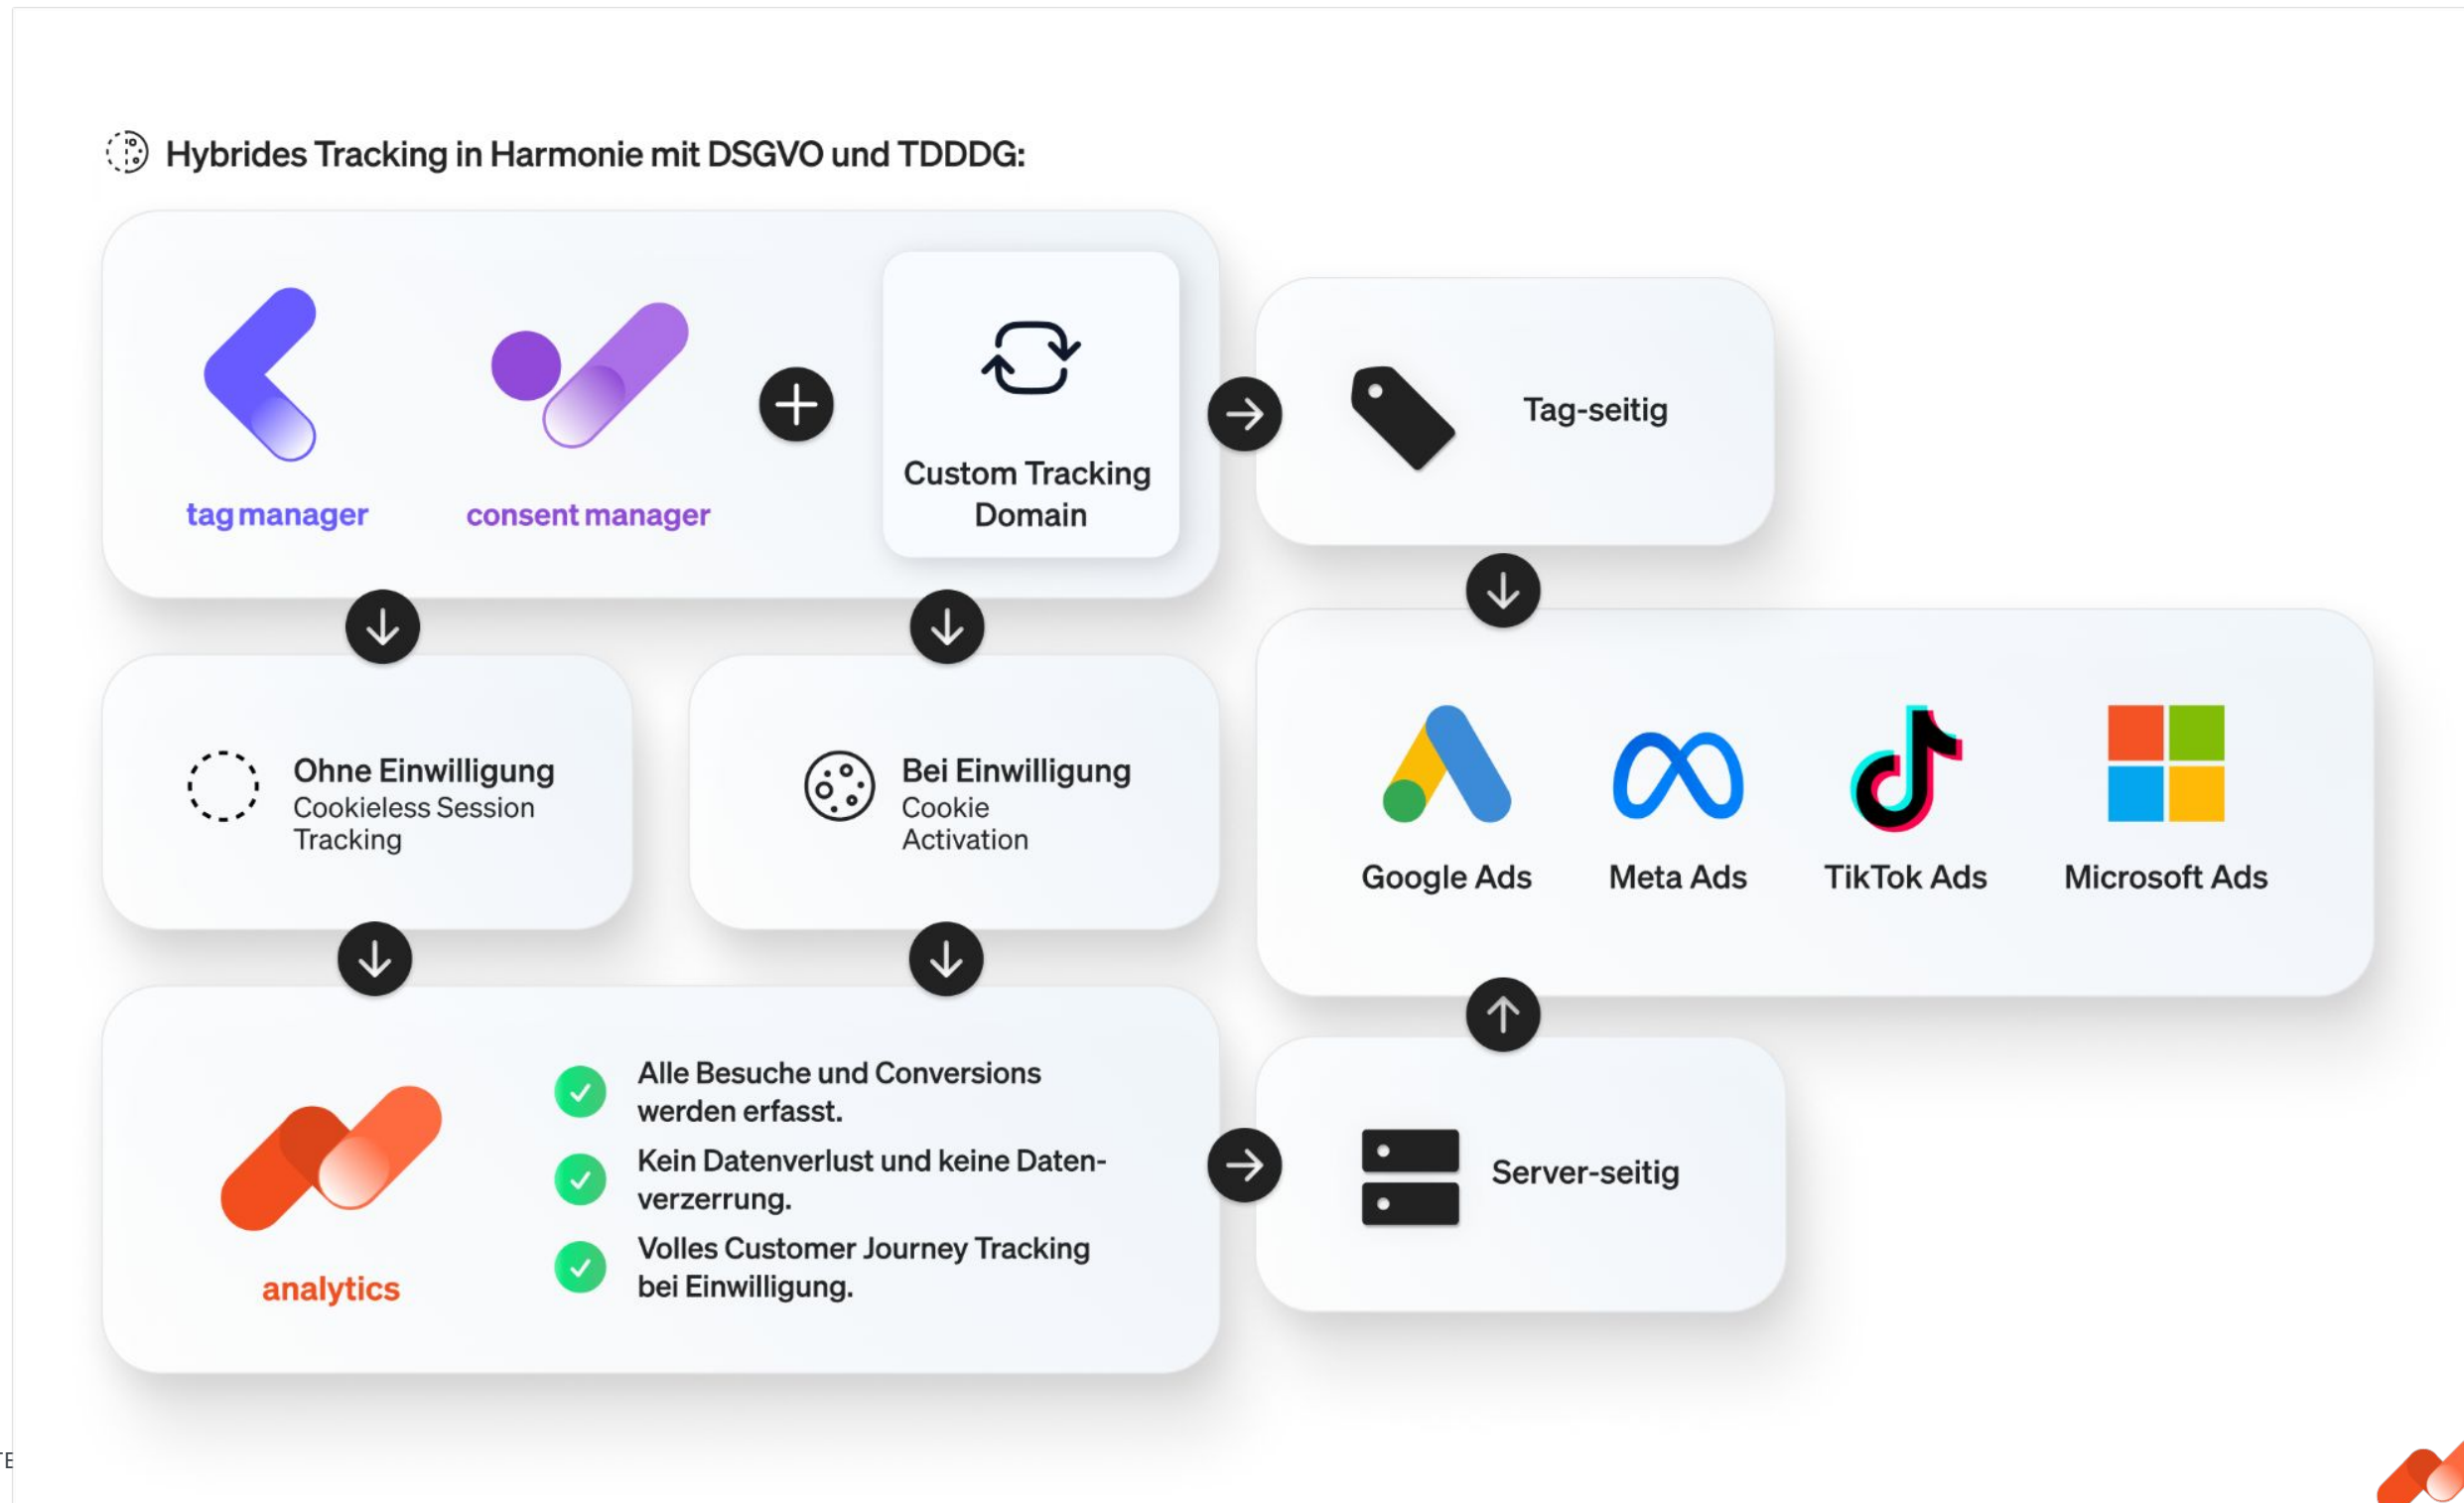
Hybrides Tracking in Harmonie mit DSGVO und TDDDG:

tag manager

consent manager

Custom Tracking Domain

Tag-seitig

Ohne Einwilligung
Cookieless Session Tracking

Bei Einwilligung
Cookie Activation

Google Ads

Meta Ads

TikTok Ads

Microsoft Ads

analytics

Alle Besuche und Conversions werden erfasst.

Kein Datenverlust und keine Datenverzerrung.

Volles Customer Journey Tracking bei Einwilligung.

Server-seitig